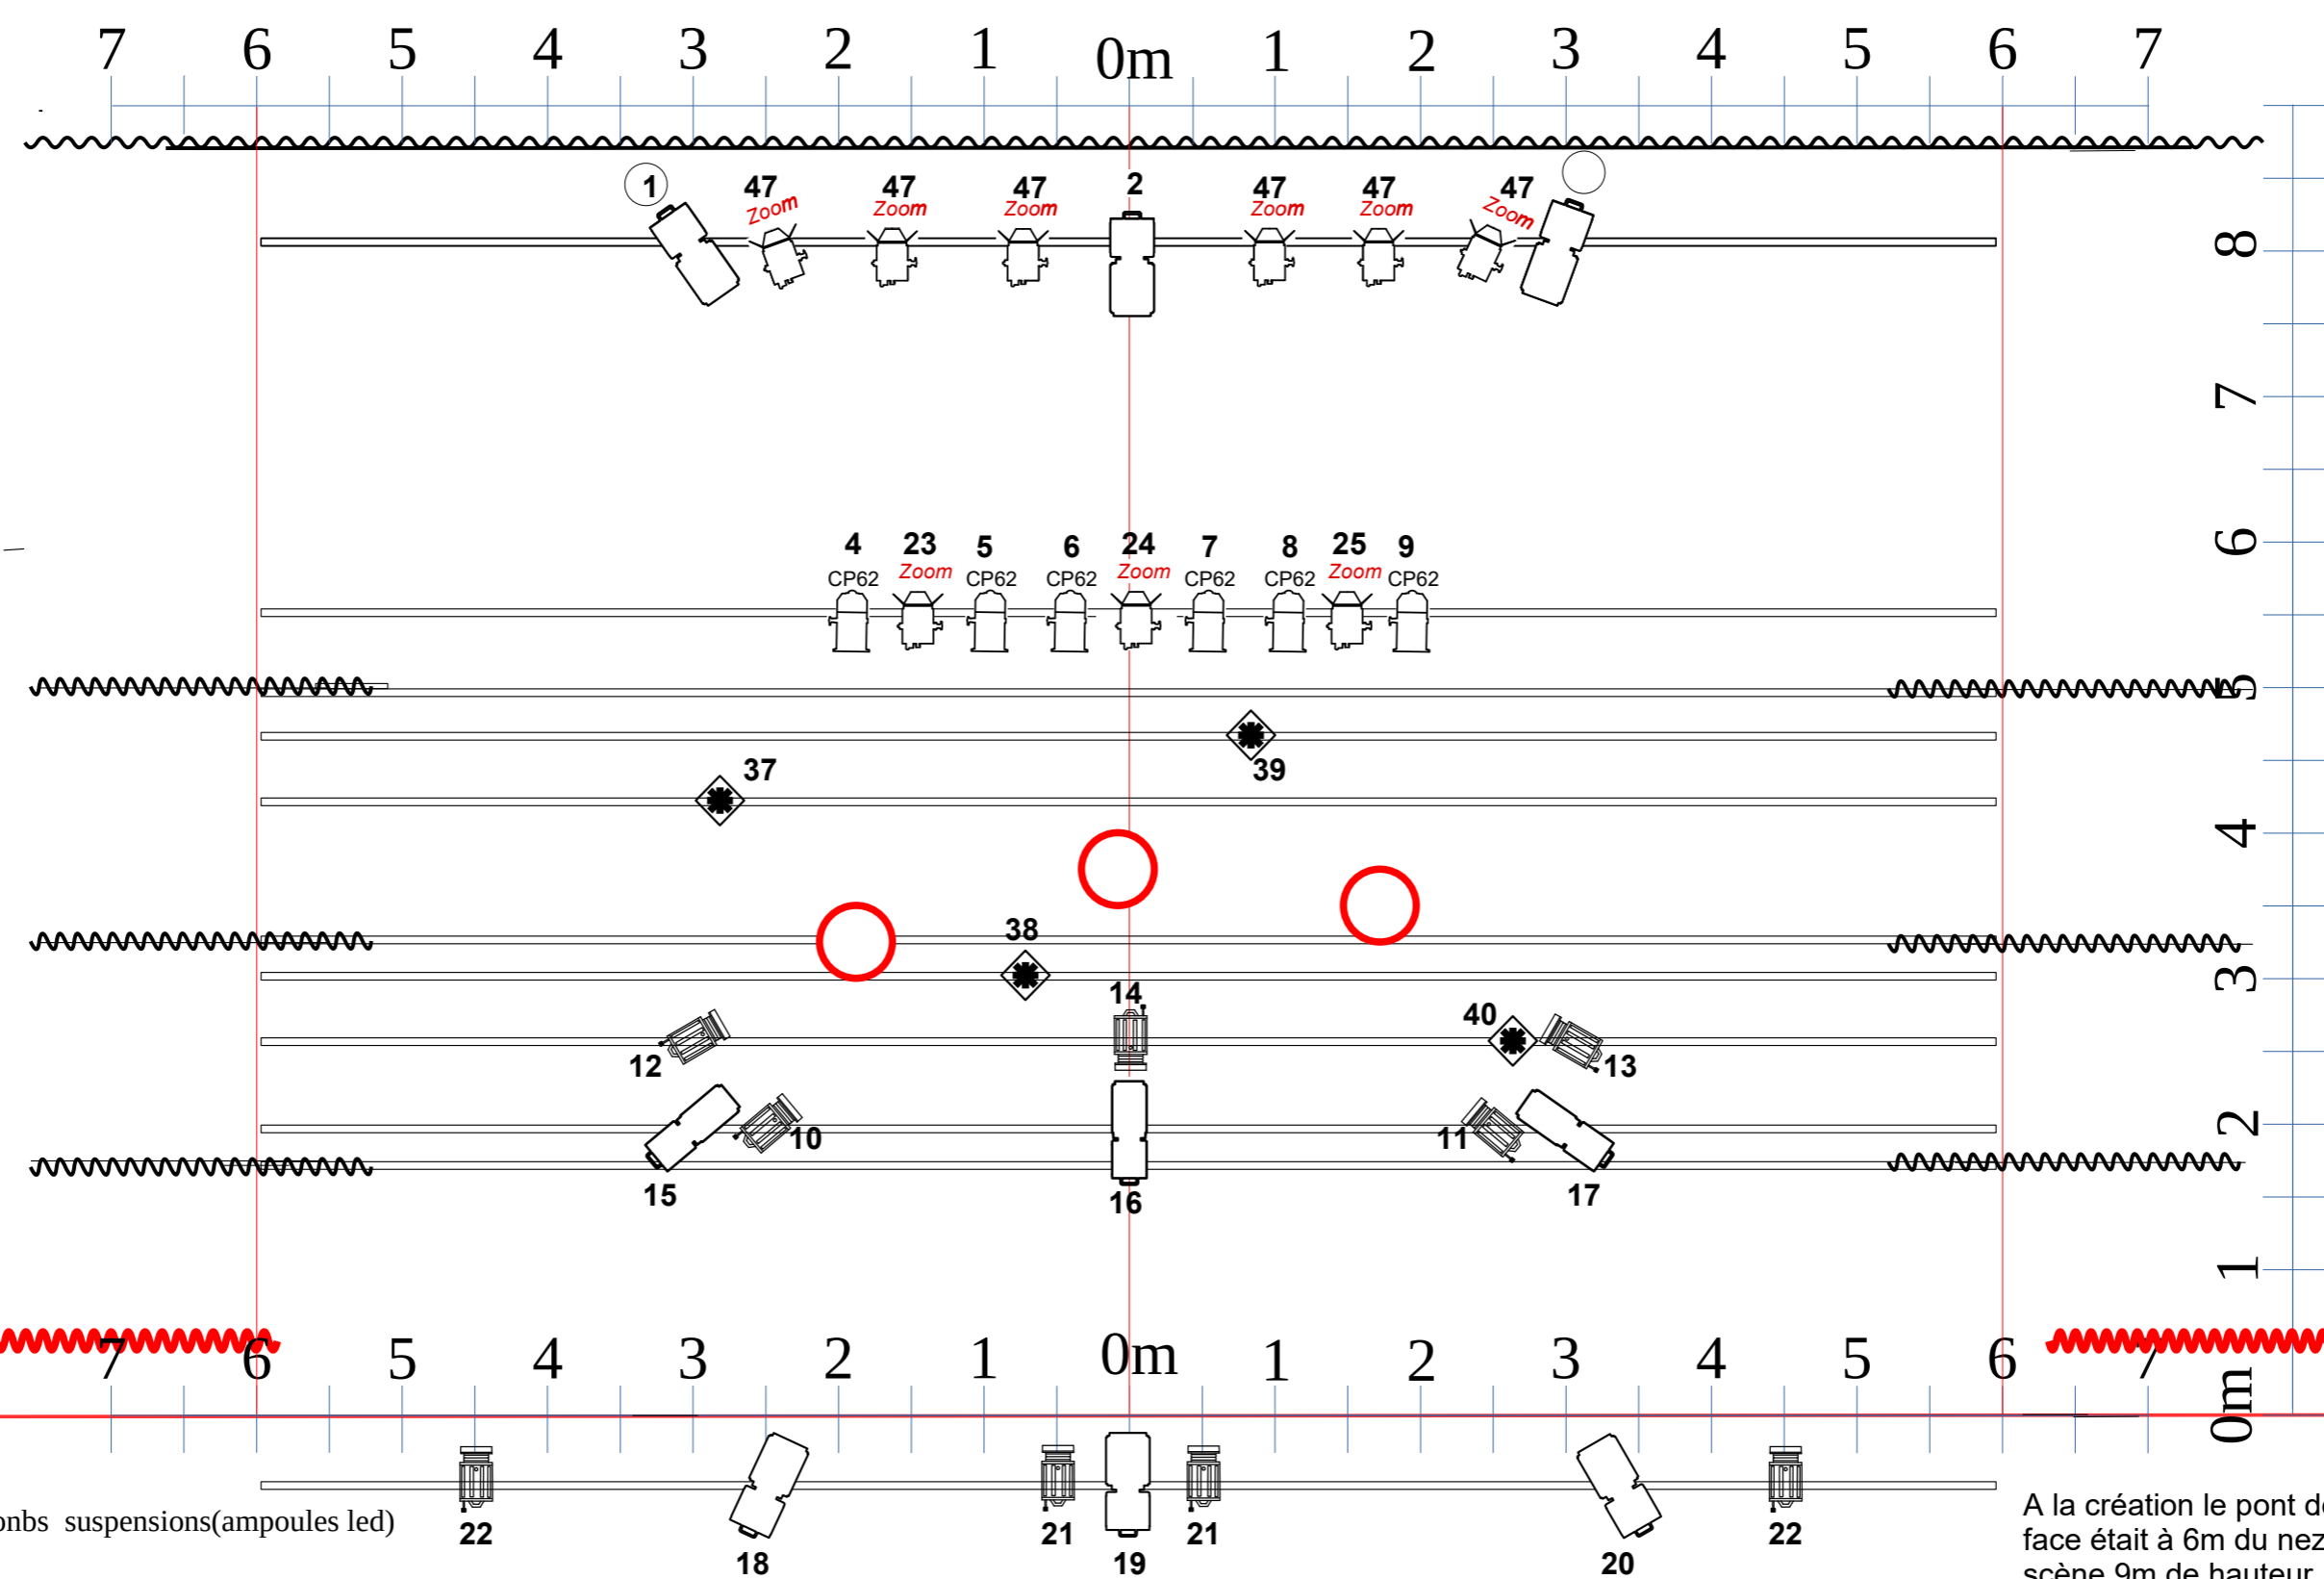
7 6 5 4 3 2 1 0m 1 2 3 4 5 6 7

1
47 Zoom
47 Zoom
47 Zoom
2
47 Zoom
47 Zoom
47 Zoom

8
7
6

4 CP62
23 Zoom
5 CP62
6 CP62
24 Zoom
7 CP62
8 CP62
25 Zoom
9 CP62

5
39
37
4
38
3
14
40
12
13
10
11
2
15
16
17
1

7 6 5 4 3 2 1 0m 1 2 3 4 5 6 7
0m

22
18
21
19
21
20
22

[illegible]nbs suspensions(ampoules led)

A la création le pont d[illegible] face était à 6m du nez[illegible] scène 9m de hauteur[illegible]